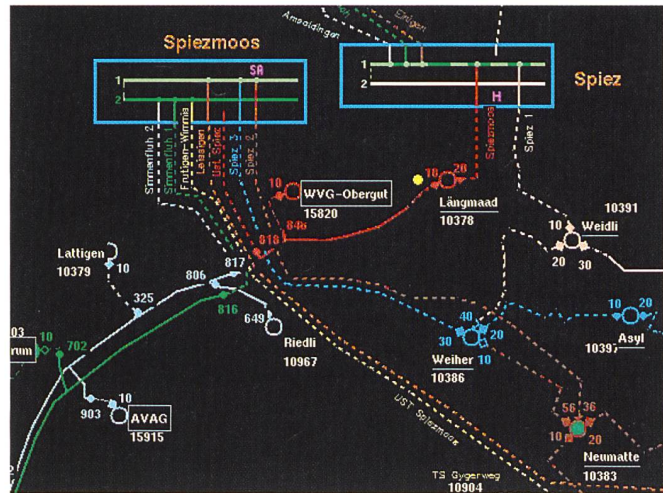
Spiezmoos

1

2

SA

Amsoldingen

Erligen

1

2

H

Spiez

Simmenfluh 2

Simmenfluh 1

Frutigen-Wimmis

Leissigen

Ust. Spiez

Spiez 3

Spiez 2

Spiezmoos

Spiez 1

10

WVG-Obergut

15820

10

20

Längmaad

10378

10391

10

Weidli

20

30

848

818

817

Lattigen

10379

10

806

325

816

649

Riedli

10967

40

30

10

Weiher

10386

10

Asyl

10397

03

10

702

rum

903

10

AVAG

15915

UST Spiezmoos

56

36

10

20

Neumatte

10383

TS Gygerweg

10904